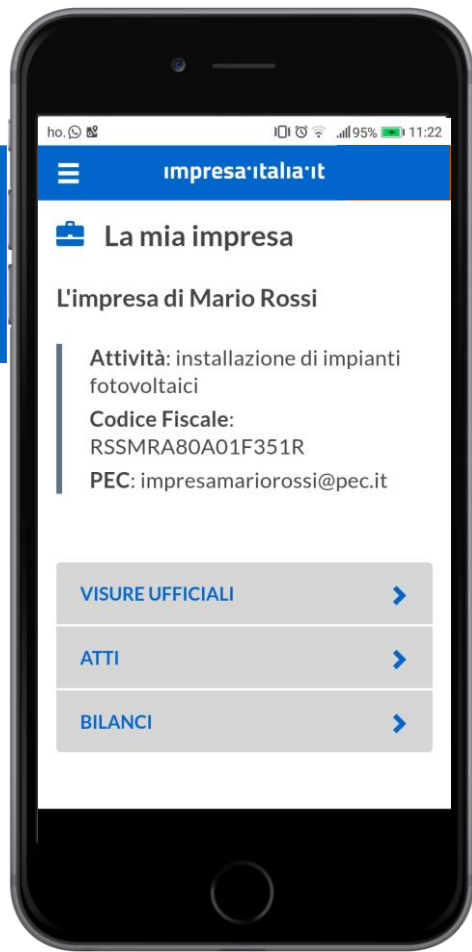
ho. 95% 11:22

impresa·italia·it

La mia impresa

L'impresa di Mario Rossi

Attività: installazione di impianti fotovoltaici

Codice Fiscale: RSSMRA80A01F351R

PEC: impresamariorossi@pec.it

VISURE UFFICIALI

ATTI

BILANCI